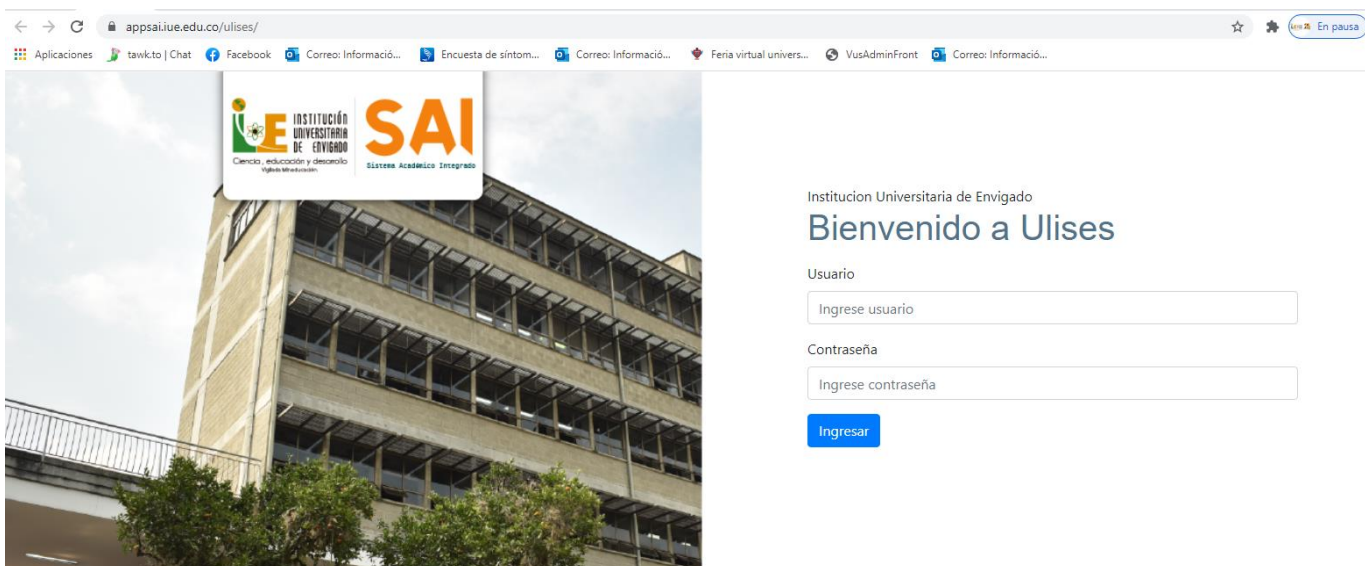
appsai.iue.edu.co/ulises/

En pausa

Aplicaciones tawk.to | Chat Facebook Correo: Informació... Encuesta de síntom... Correo: Informació... Feria virtual univers... VusAdminFront Correo: Informació...

INSTITUCIÓN UNIVERSITARIA DE ENVIGADO
Ciencia, educación y desarrollo
Vigilada Mineducación

SAI
Sistema Académico Integrado

Institucion Universitaria de Envigado

Bienvenido a Ulises

Usuario

Ingrese usuario

Contraseña

Ingrese contraseña

Ingresar